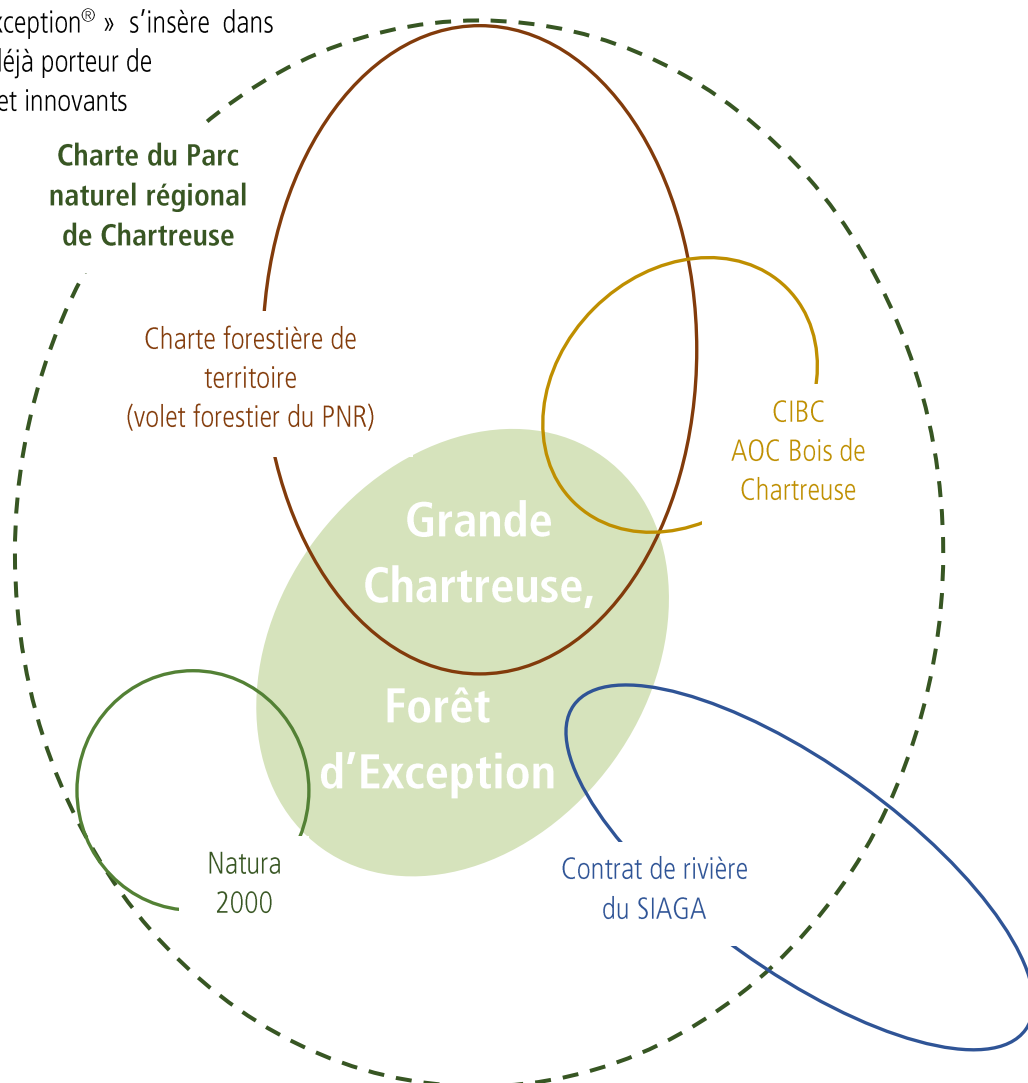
xception® » s'insère dans
déjà porteur de
et innovants

Charte du Parc naturel régional de Chartreuse

Charte forestière de territoire (volet forestier du PNR)

CIBC AOC Bois de Chartreuse

Grande Chartreuse, Forêt d'Exception

Natura 2000

Contrat de rivière du SIAGA